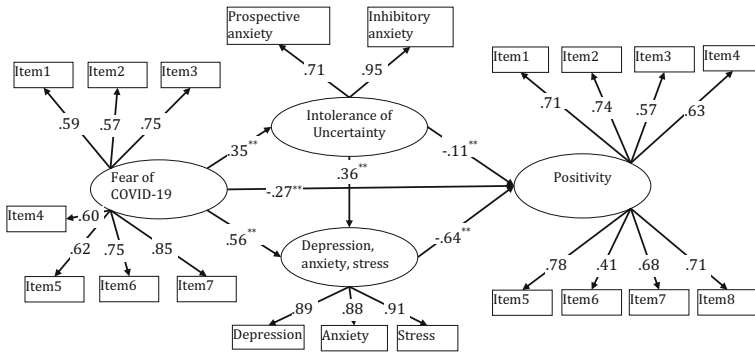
Prospective anxiety
Inhibitory anxiety
.71
.95
Item1
Item2
Item3
.59
.57
.75
Intolerance of Uncertainty
$.35^{**}$
$.36^{**}$
$-.11^{**}$
Item1
Item2
Item3
Item4
.71
.74
.57
.63
Fear of COVID-19
$-.27^{**}$
Positivity
Item4
.60
.62
.75
.85
$.56^{**}$
Depression, anxiety, stress
$-.64^{**}$
Item5
Item6
Item7
.89
.88
.91
Depression
Anxiety
Stress
.78
.41
.68
.71
Item5
Item6
Item7
Item8